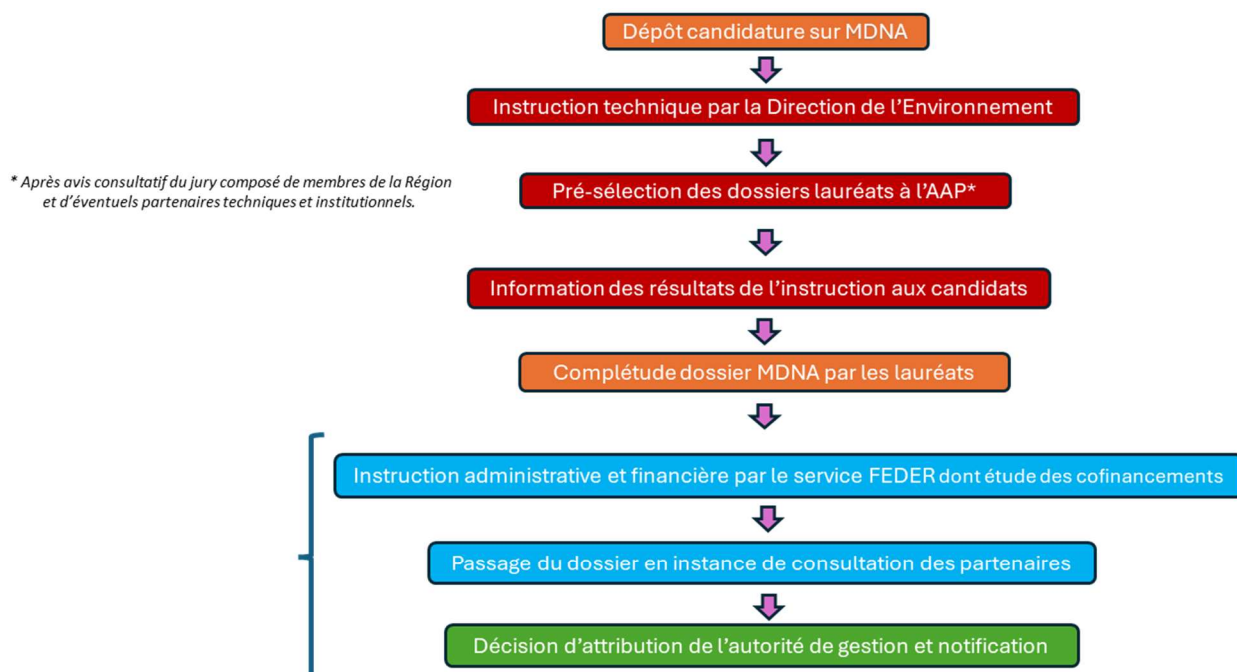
Dépôt candidature sur MDNA

Instruction technique par la Direction de l'Environnement

* Après avis consultatif du jury composé de membres de la Région et d'éventuels partenaires techniques et institutionnels.

Pré-sélection des dossiers lauréats à l'AAP*

Information des résultats de l'instruction aux candidats

Complétude dossier MDNA par les lauréats

Instruction administrative et financière par le service FEDER dont étude des cofinancements

Passage du dossier en instance de consultation des partenaires

Décision d'attribution de l'autorité de gestion et notification